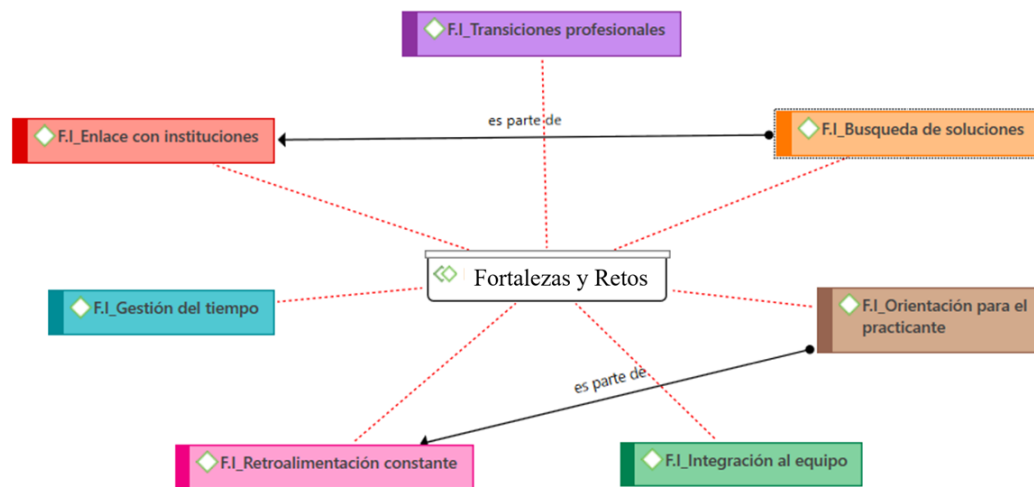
F.I_Transiciones profesionales

es parte de

F.I_Enlace con instituciones

F.I_Busqueda de soluciones

Fortalezas y Retos

F.I_Gestión del tiempo

F.I_Orientación para el practicante

es parte de

F.I_Retroalimentación constante

F.I_Integración al equipo